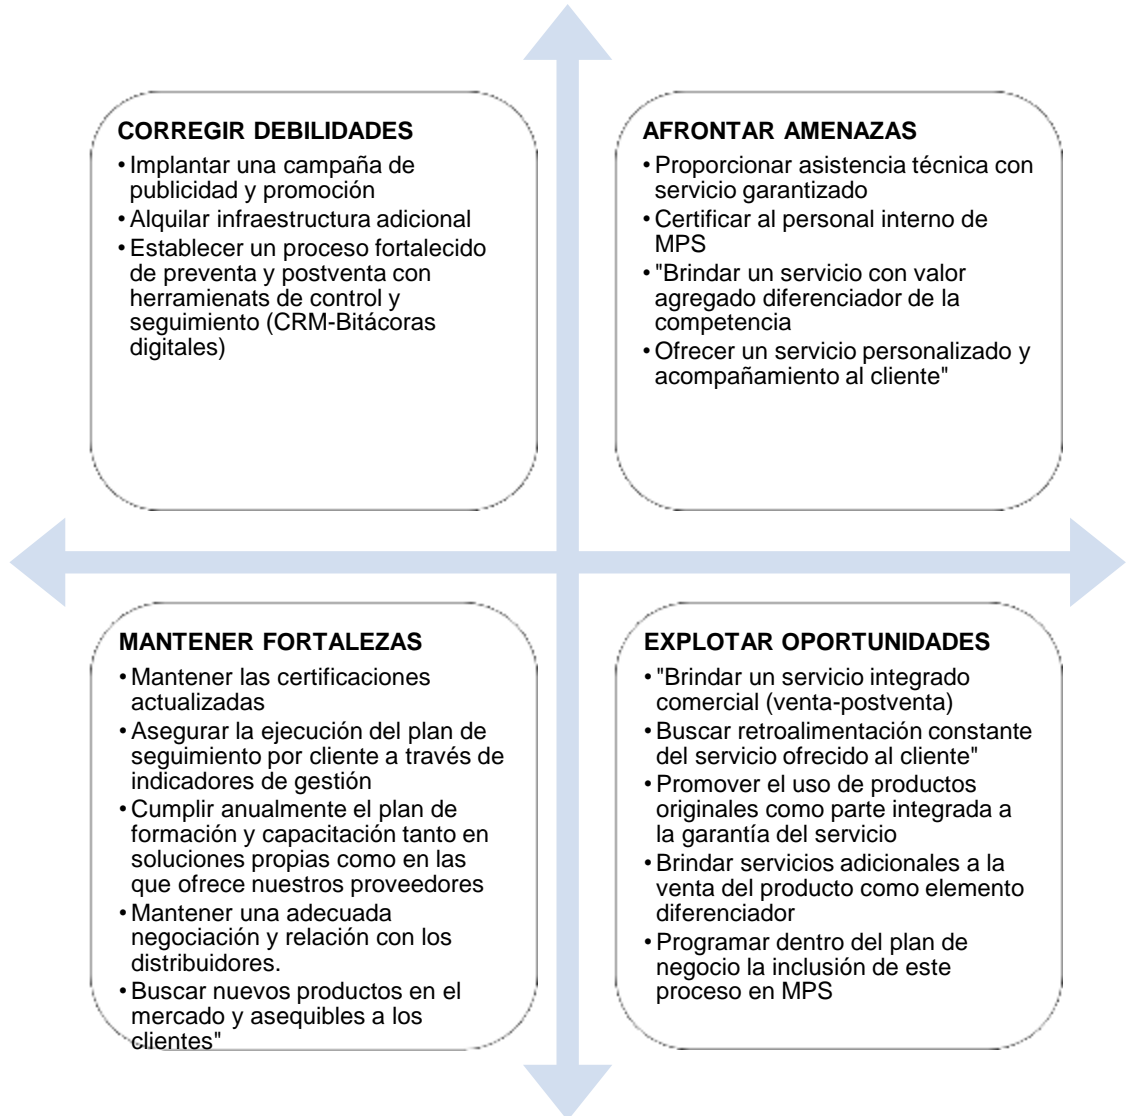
CORREGIR DEBILIDADES

- Implantar una campaña de publicidad y promoción
- Alquilar infraestructura adicional
- Establecer un proceso fortalecido de preventa y postventa con herramienats de control y seguimiento (CRM-Bitácoras digitales)

AFRONTAR AMENAZAS

- Proporcionar asistencia técnica con servicio garantizado
- Certificar al personal interno de MPS
- "Brindar un servicio con valor agregado diferenciador de la competencia
- Ofrecer un servicio personalizado y acompañamiento al cliente"

MANTENER FORTALEZAS

- Mantener las certificaciones actualizadas
- Asegurar la ejecución del plan de seguimiento por cliente a través de indicadores de gestión
- Cumplir anualmente el plan de formación y capacitación tanto en soluciones propias como en las que ofrece nuestros proveedores
- Mantener una adecuada negociación y relación con los distribuidores.
- Buscar nuevos productos en el mercado y asequibles a los clientes"

EXPLOTAR OPORTUNIDADES

- "Brindar un servicio integrado comercial (venta-postventa)
- Buscar retroalimentación constante del servicio ofrecido al cliente"
- Promover el uso de productos originales como parte integrada a la garantía del servicio
- Brindar servicios adicionales a la venta del producto como elemento diferenciador
- Programar dentro del plan de negocio la inclusión de este proceso en MPS